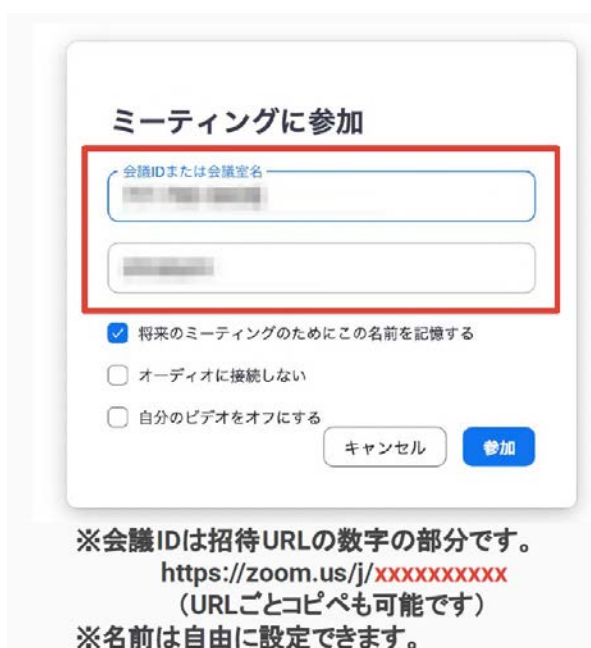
ミーティングに参加

会議IDまたは会議室名

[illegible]

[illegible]

将来のミーティングのためにこの名前を記憶する

オーディオに接続しない

自分のビデオをオフにする

キャンセル

参加

※会議IDは招待URLの数字の部分です。
https://zoom.us/j/xxxxxxxxxx
（URLごとコピペも可能です）
※名前は自由に設定できます。